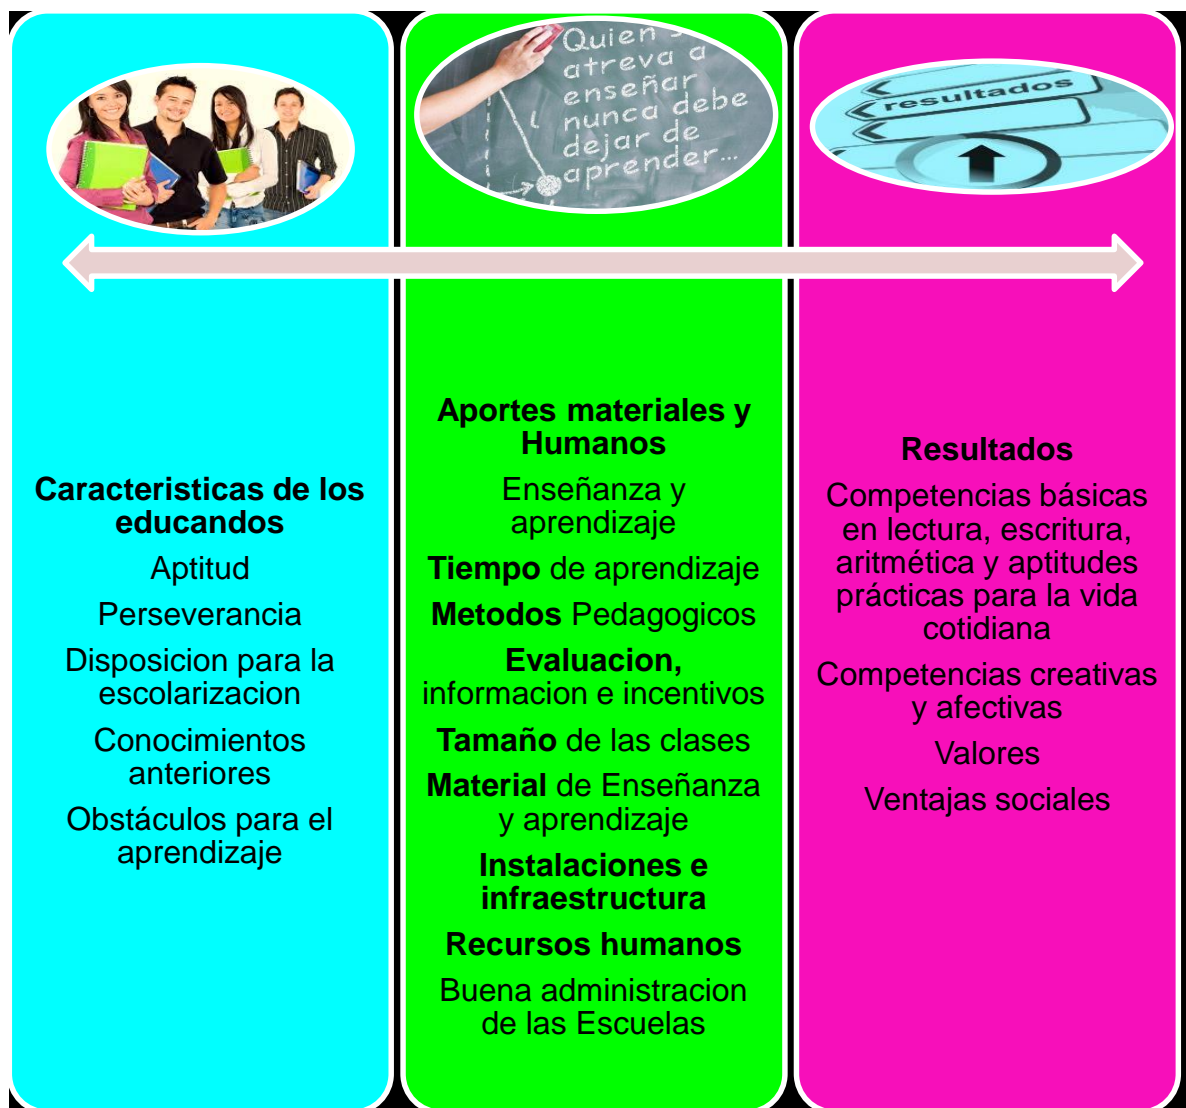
Quien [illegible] atreva a enseñar nunca debe dejar de aprender...

resultados

Caracteristicas de los educandos

Aptitud

Perseverancia

Disposicion para la escolarizacion

Conocimientos anteriores

Obstáculos para el aprendizaje

Aportes materiales y Humanos

Enseñanza y aprendizaje

Tiempo de aprendizaje

Metodos Pedagogicos

Evaluacion, informacion e incentivos

Tamaño de las clases

Material de Enseñanza y aprendizaje

Instalaciones e infraestructura

Recursos humanos

Buena administracion de las Escuelas

Resultados

Competencias básicas en lectura, escritura, aritmética y aptitudes prácticas para la vida cotidiana

Competencias creativas y afectivas

Valores

Ventajas sociales